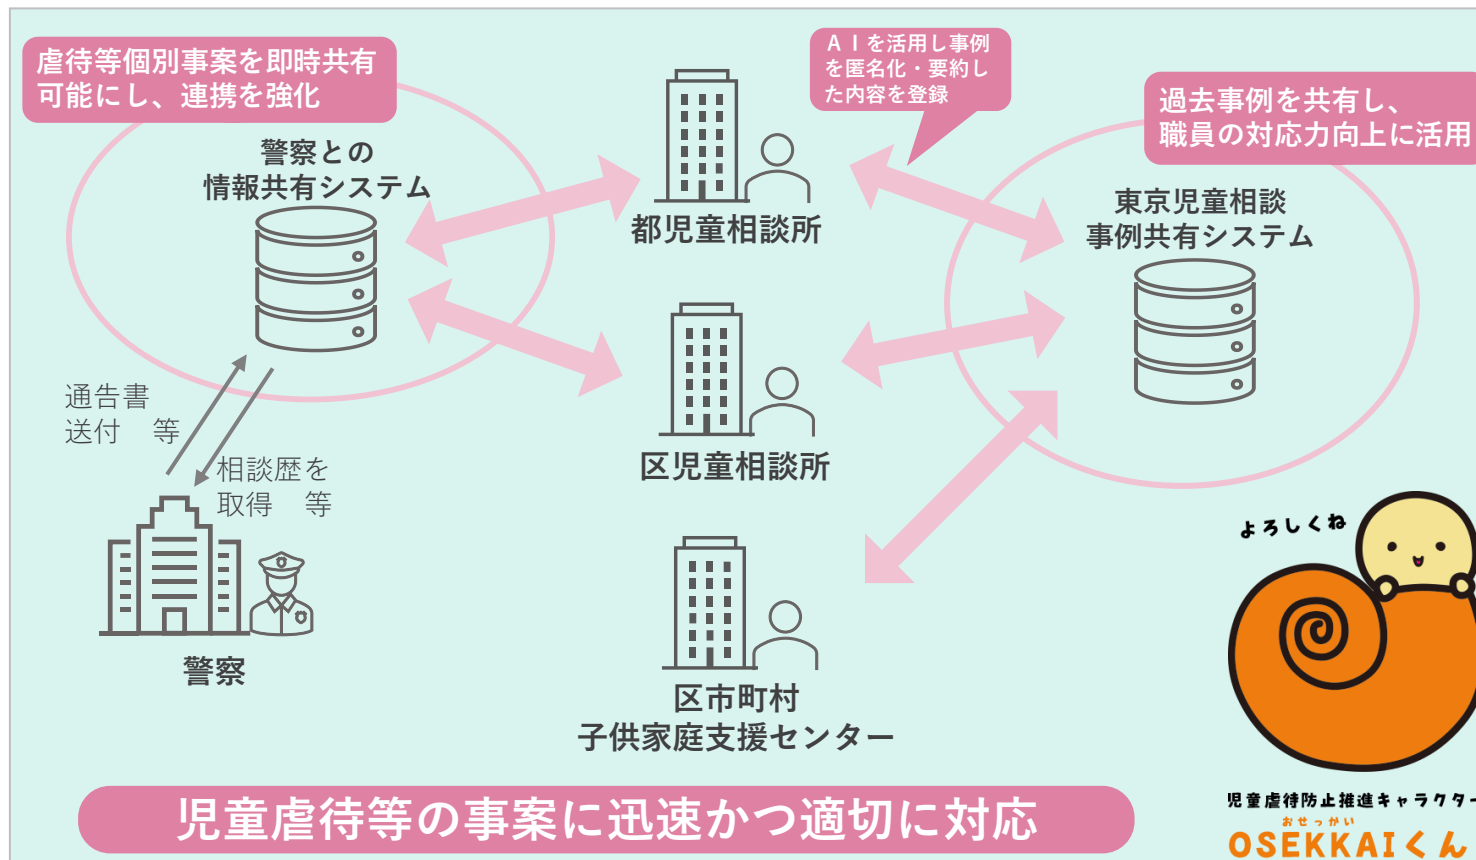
虐待等個別事案を即時共有可能にし、連携を強化

警察との情報共有システム

ＡＩを活用し事例を匿名化・要約した内容を登録

都児童相談所

過去事例を共有し、職員の対応力向上に活用

東京児童相談事例共有システム

区児童相談所

通告書送付　等

相談歴を取得　等

警察

区市町村子供家庭支援センター

よろしくね

児童虐待防止推進キャラクター
おせっかい
OSEKKAIくん

児童虐待等の事案に迅速かつ適切に対応